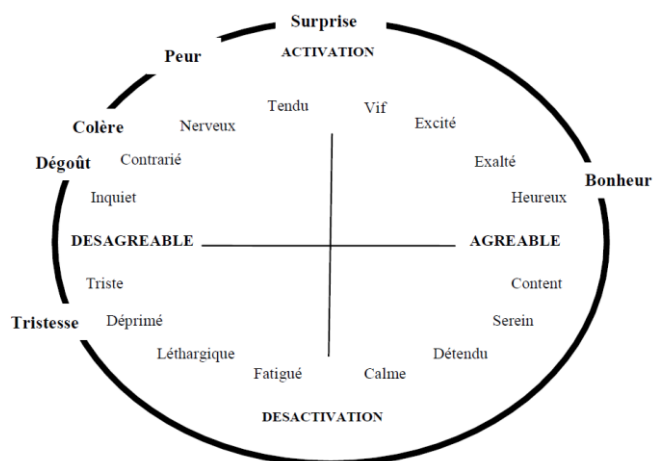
Surprise
Peur
ACTIVATION
Tendu
Vif
Excité
Colère
Nerveux
Dégoût
Contrarié
Exalté
Bonheur
Inquiet
Heureux
DESAGREABLE
AGREABLE
Triste
Content
Tristesse
Déprimé
Serein
Léthargique
Détendu
Fatigué
Calme
DESACTIVATION